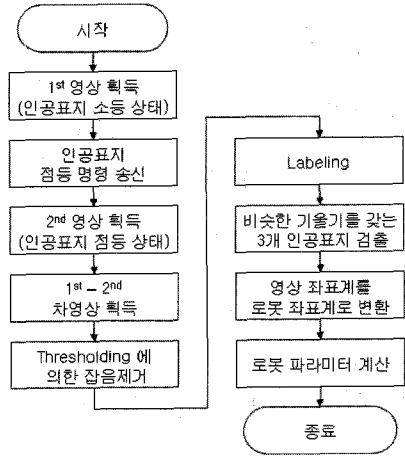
시작

1st 영상 획득
(인공표지 소등 상태)

인공표지
점등 명령 송신

2nd 영상 획득
(인공표지 점등 상태)

1st – 2nd
차영상 획득

Thresholding 에
의한 잡음제거

Labeling

비슷한 기울기를 갖는
3개 인공표지 검출

영상 좌표계를
로봇 좌표계로 변환

로봇 파라미터 계산

종료